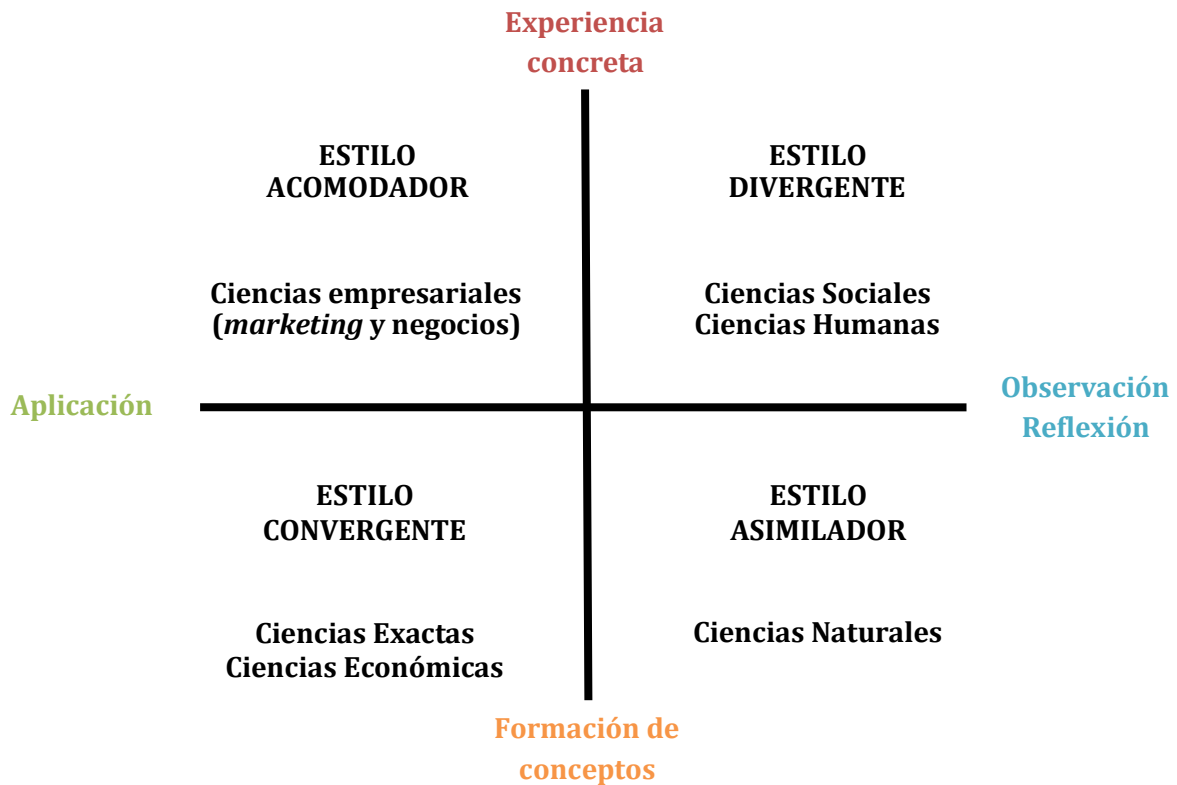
Experiencia concreta

ESTILO ACOMODADOR

Ciencias empresariales (*marketing* y negocios)

ESTILO DIVERGENTE

Ciencias Sociales
Ciencias Humanas

Aplicación

Observación
Reflexión

ESTILO CONVERGENTE

Ciencias Exactas
Ciencias Económicas

ESTILO ASIMILADOR

Ciencias Naturales

Formación de conceptos